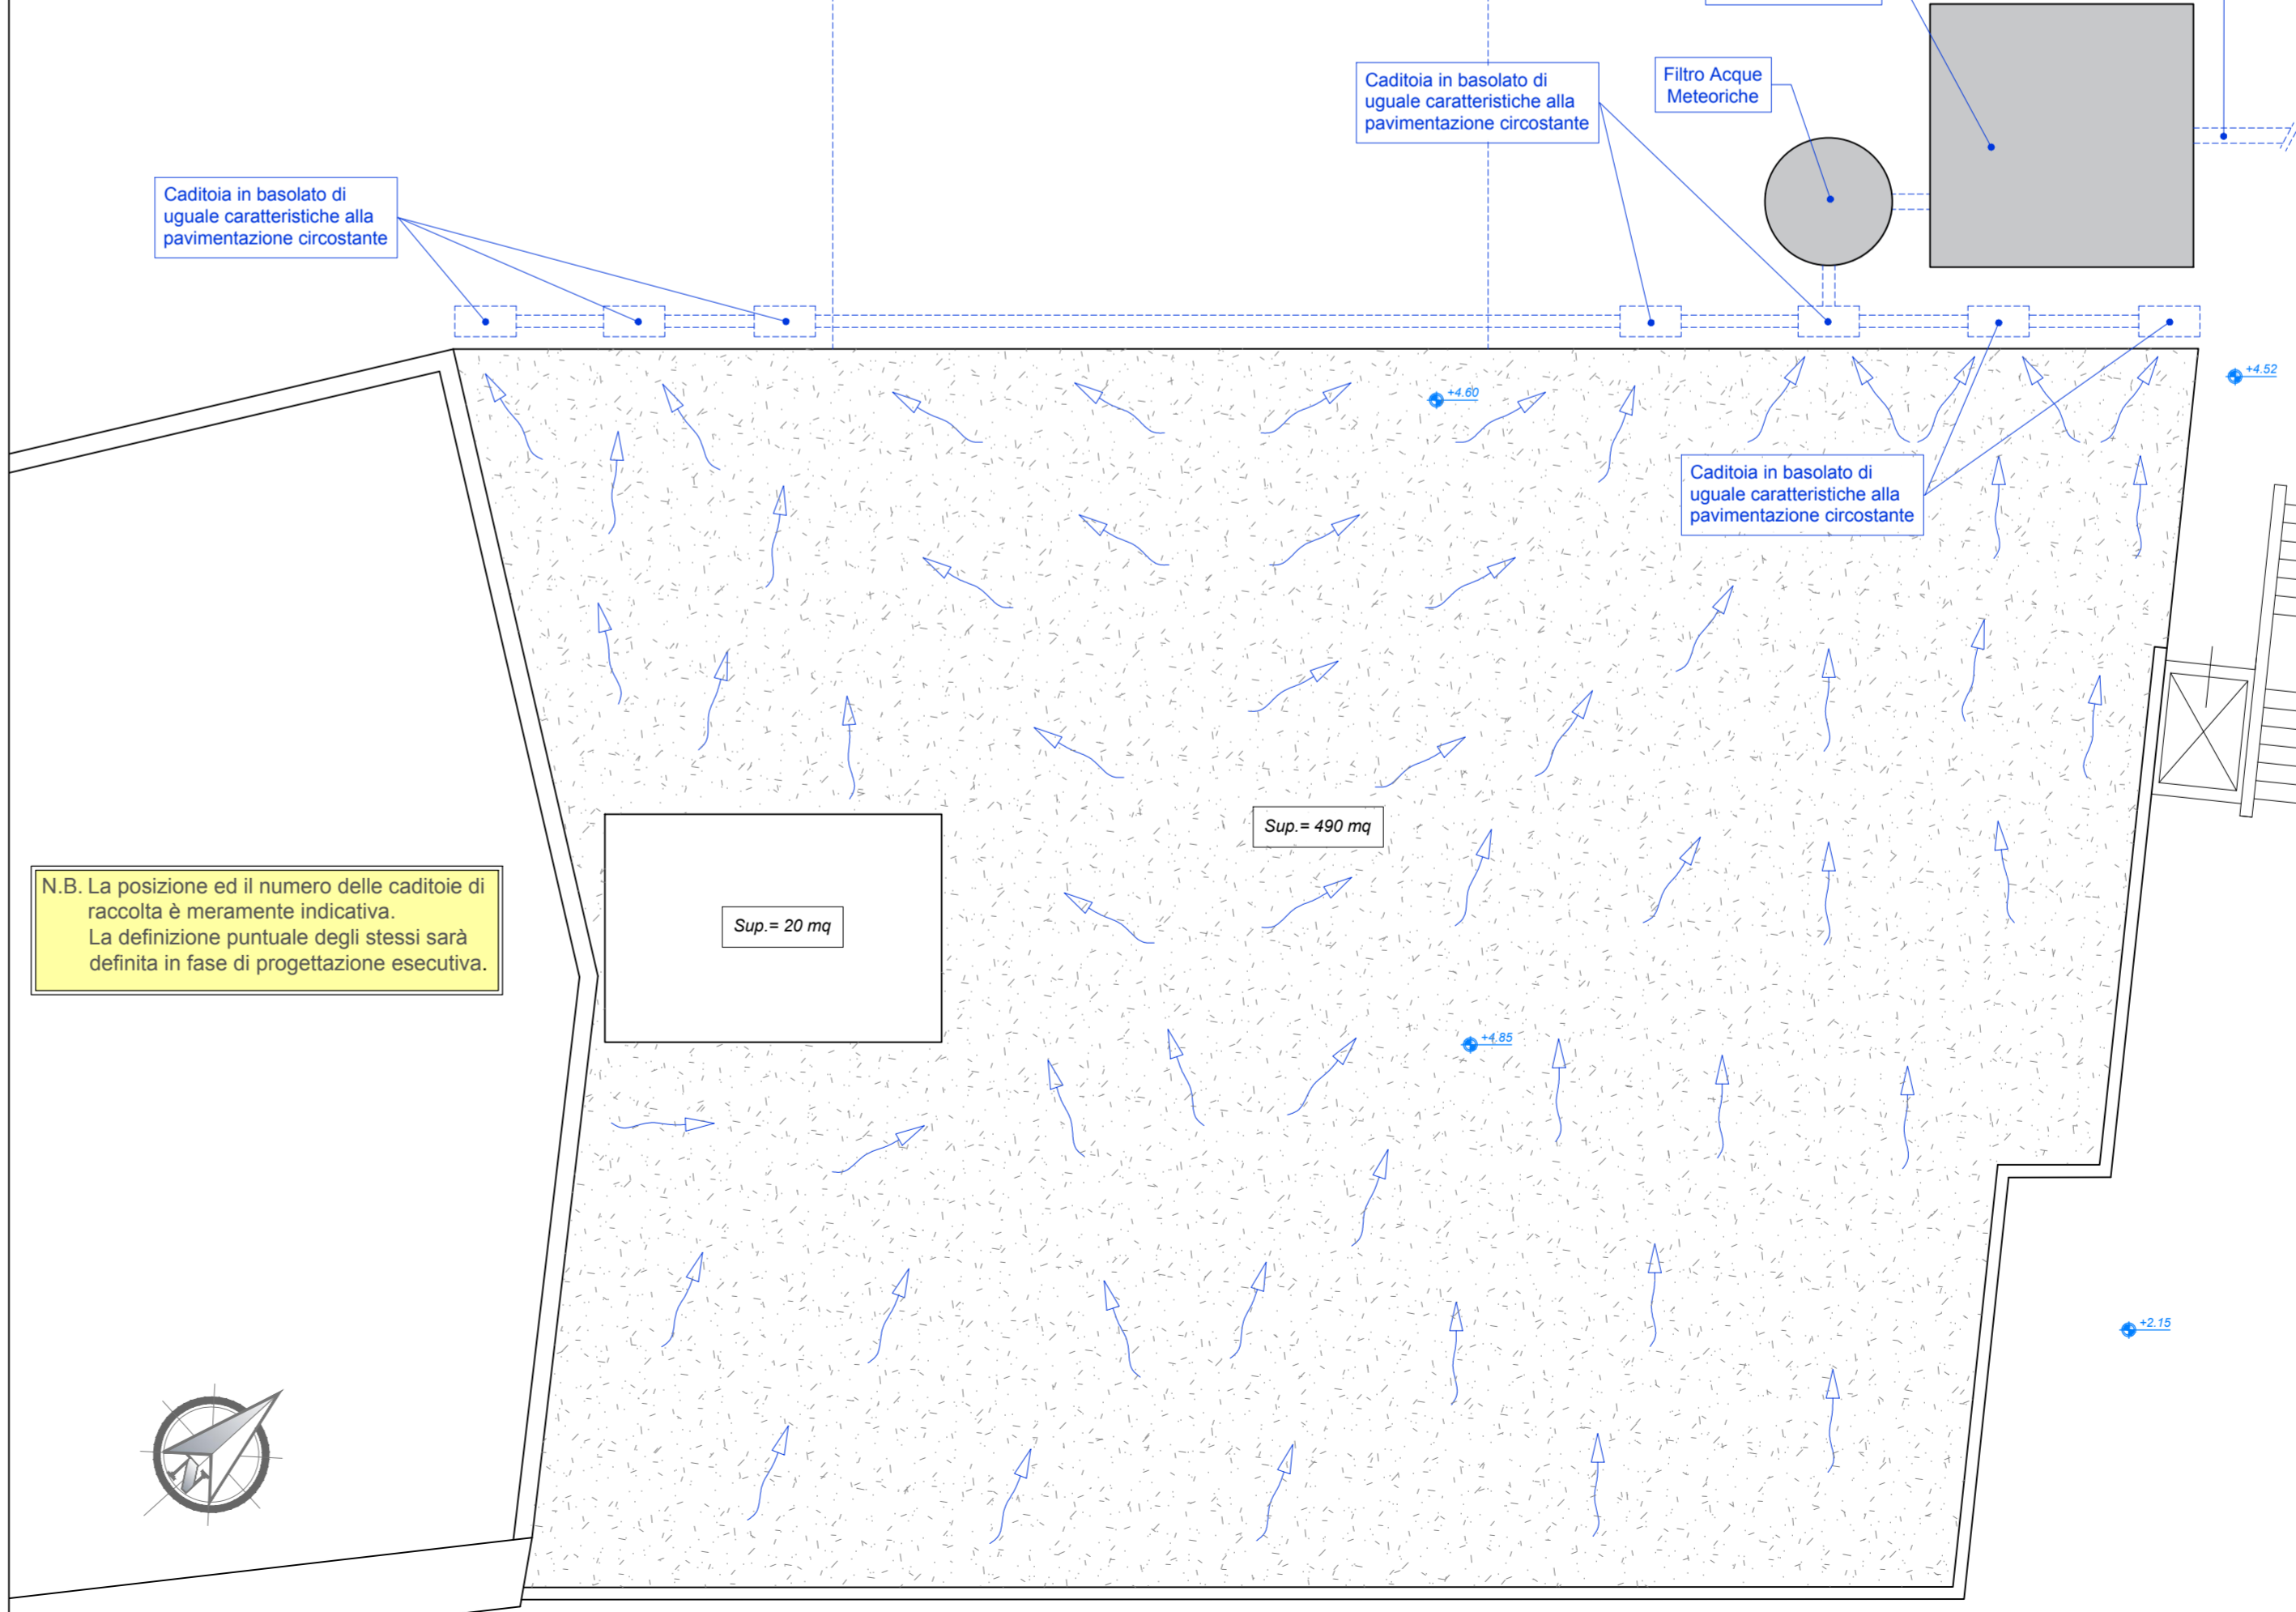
Caditoia in basolato di uguale caratteristiche alla pavimentazione circostante

Filtro Acque Meteoriche

Caditoia in basolato di uguale caratteristiche alla pavimentazione circostante

+4.60

+4.52

Caditoia in basolato di uguale caratteristiche alla pavimentazione circostante

Sup.= 490 mq

N.B. La posizione ed il numero delle caditoie di raccolta è meramente indicativa.
La definizione puntuale degli stessi sarà definita in fase di progettazione esecutiva.

Sup.= 20 mq

+4.85

+2.15